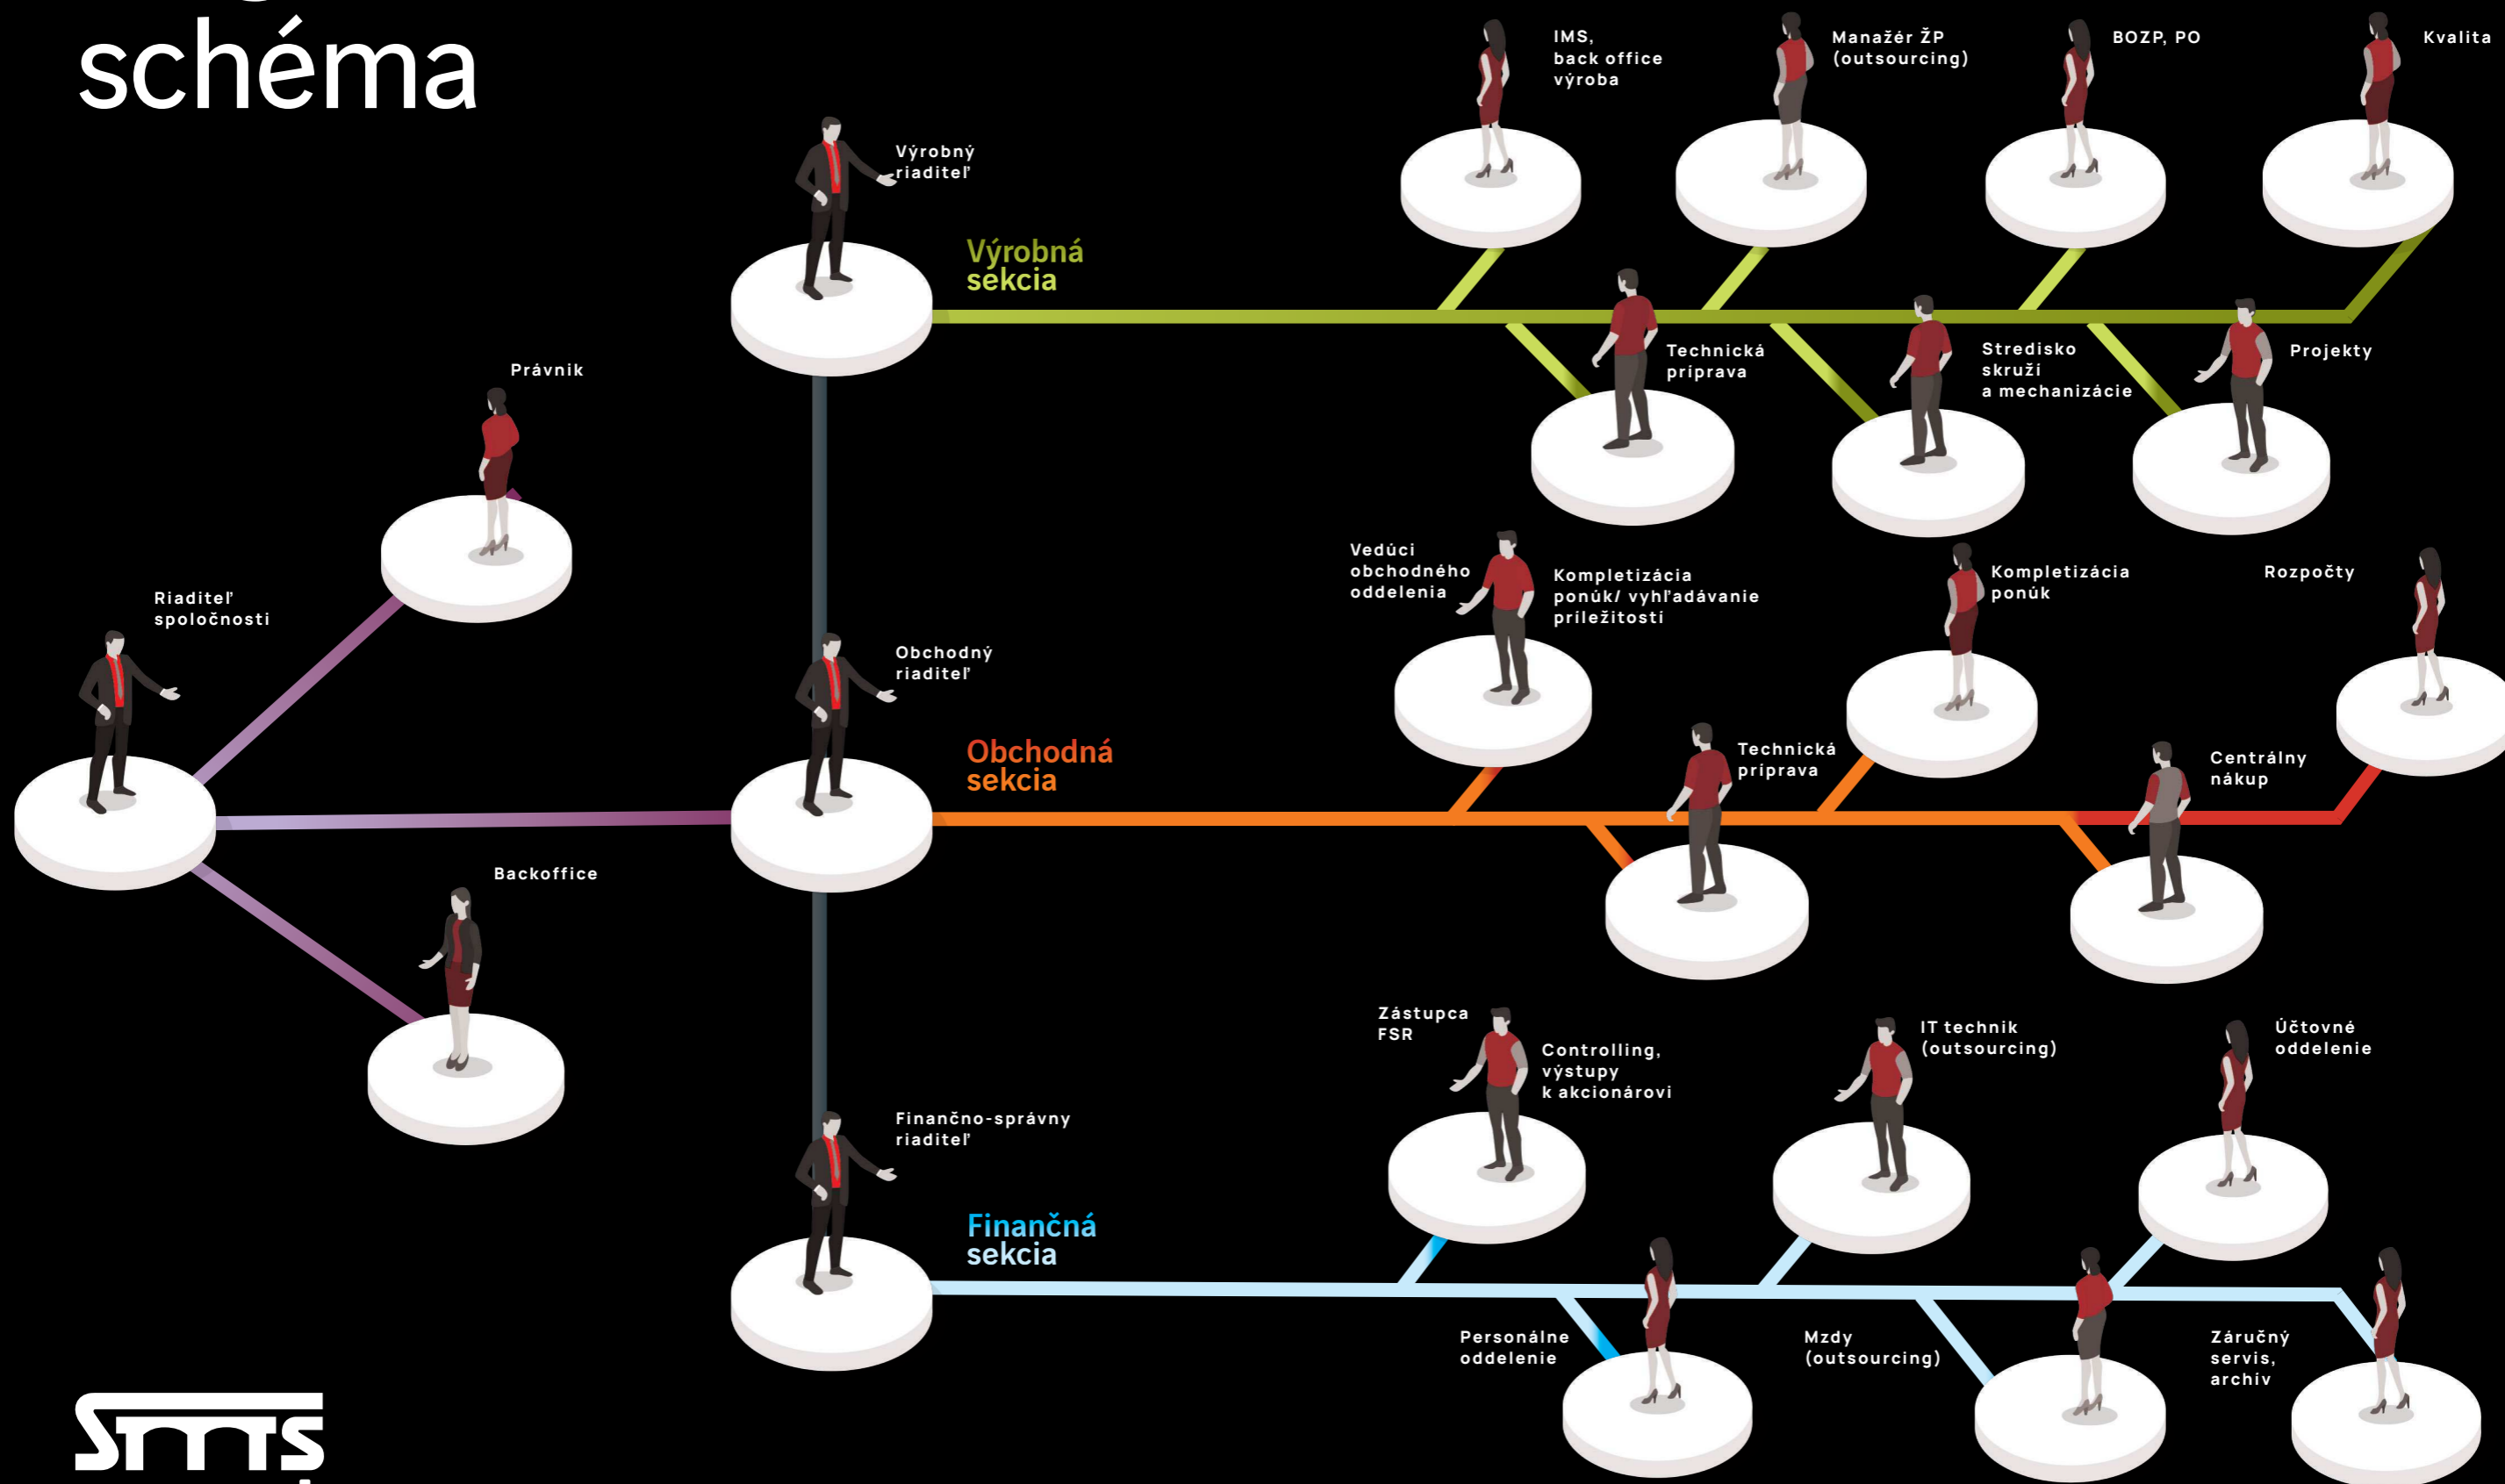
schéma

IMS, back office výroba

Manažér ŽP (outsourcing)

BOZP, PO

Kvalita

Výrobný riaditeľ

Výrobná sekcia

Technická príprava

Stredisko skruží a mechanizácie

Projekty

Právnik

Riaditeľ spoločnosti

Vedúci obchodného oddelenia

Kompletizácia ponúk/ vyhľadávanie príležitosti

Kompletizácia ponúk

Rozpočty

Obchodný riaditeľ

Obchodná sekcia

Technická príprava

Centrálny nákup

Backoffice

Zástupca FSR

Controlling, výstupy k akcionárovi

IT technik (outsourcing)

Účtovné oddelenie

Finančno-správny riaditeľ

Finančná sekcia

Personálne oddelenie

Mzdy (outsourcing)

Záručný servis, archív

STMS